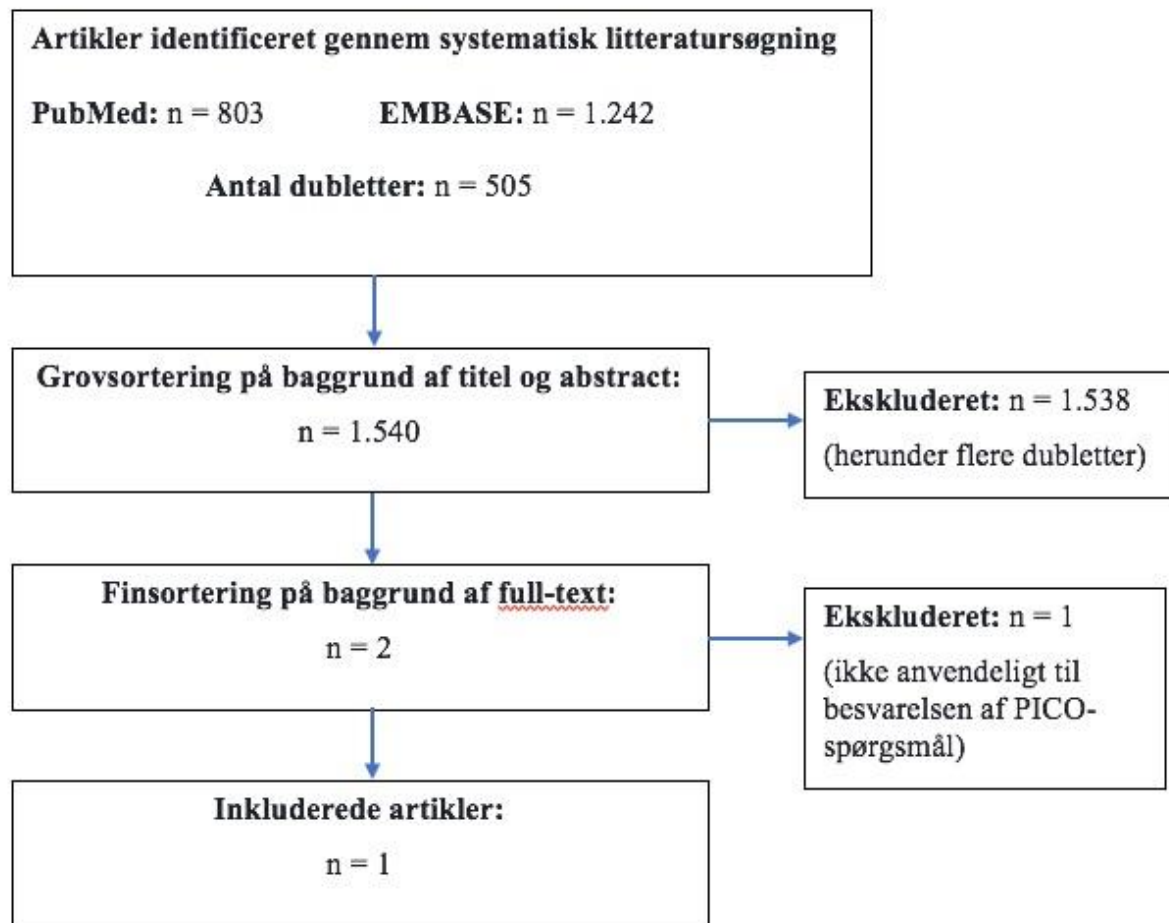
Artikler identificeret gennem systematisk litteratursøgning

PubMed: n = 803 EMBASE: n = 1.242

Antal dubletter: n = 505

Grovsortering på baggrund af titel og abstract:

n = 1.540

Ekskluderet: n = 1.538

(herunder flere dubletter)

Finsortering på baggrund af full-text:

n = 2

Ekskluderet: n = 1

(ikke anvendeligt til besvarelsen af PICO-spørgsmål)

Inkluderede artikler:

n = 1